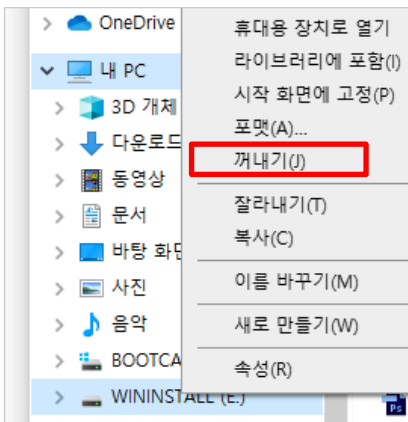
OneDrive
내 PC
3D 개체
다운로드
동영상
문서
바탕 화면
사진
음악
BOOTCA
WININSTALL (E:)

휴대용 장치로 열기
라이브러리에 포함(I)
시작 화면에 고정(P)
포맷(A)...
꺼내기(J)
잘라내기(T)
복사(C)
이름 바꾸기(M)
새로 만들기(W)
속성(R)